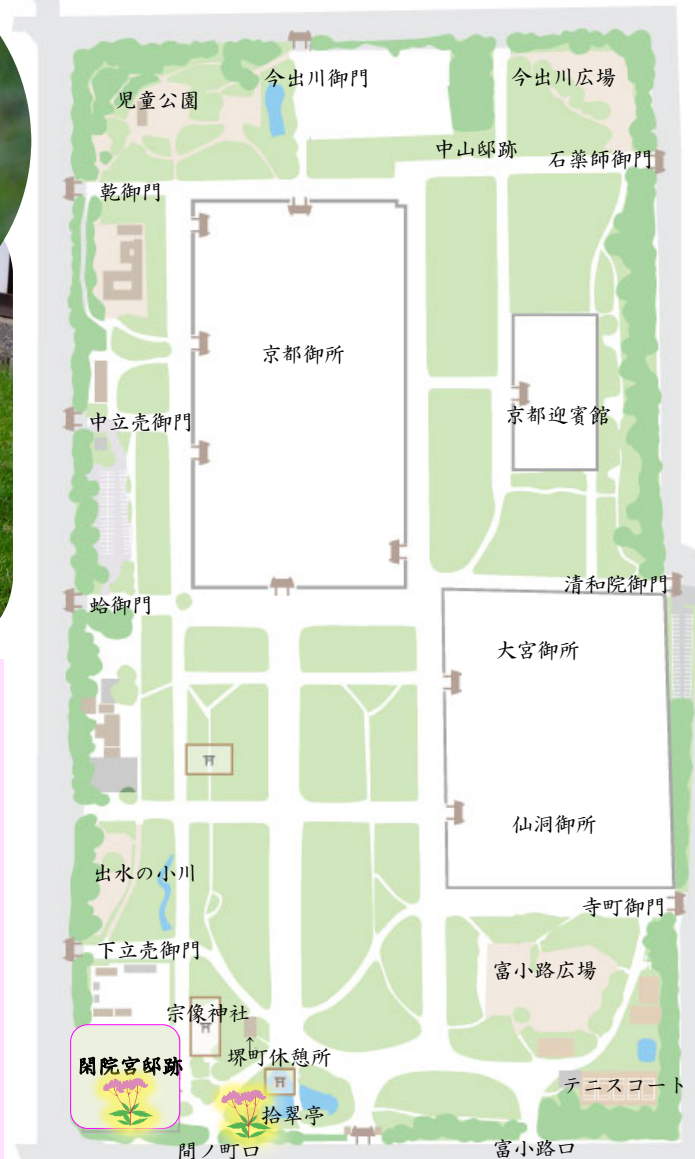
今出川御門
今出川広場
児童公園
中山邸跡
石薬師御門
乾御門
京都御所
京都迎賓館
中立売御門
清和院御門
蛤御門
大宮御所
仙洞御所
出水の小川
寺町御門
下立売御門
富小路広場
宗像神社
↑
堺町休憩所
閑院宮邸跡
拾翠亭
テニスコート
間ノ町口
富小路口